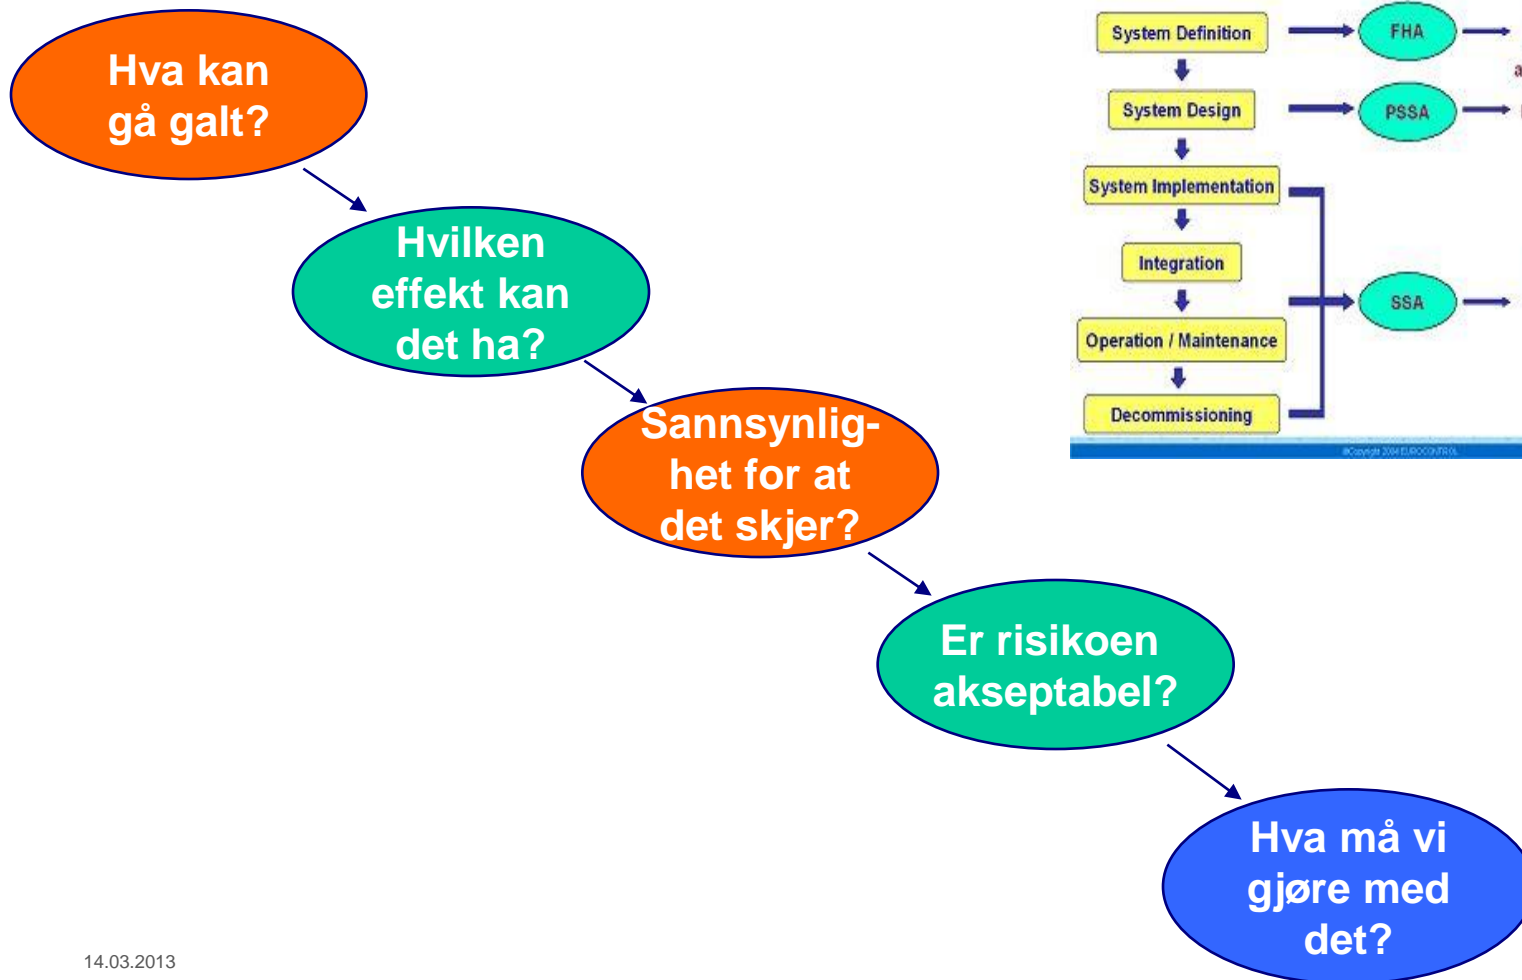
Hva kan gå galt?

Hvilken effekt kan det ha?

Sannsynlighet for at det skjer?

Er risikoen akseptabel?

Hva må vi gjøre med det?

System Definition
FHA
System Design
PSSA
System Implementation
Integration
SSA
Operation / Maintenance
Decommissioning
©Copyright 2004 EUROCONTROL

14.03.2013